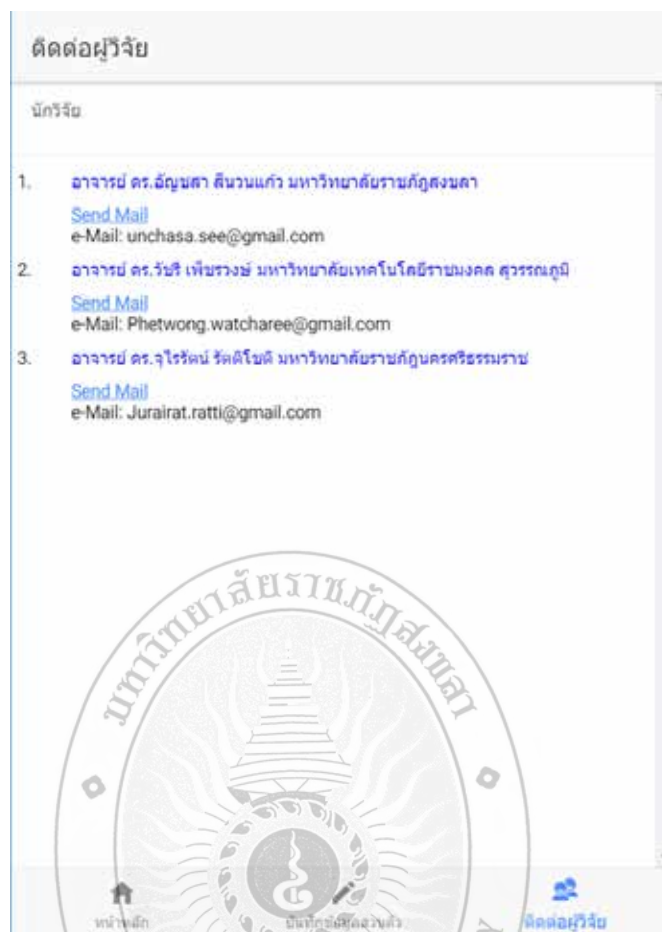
ติดต่อผู้วิจัย

นักวิจัย

1. อาจารย์ ดร.อัญชสา สีนวนแก้ว มหาวิทยาลัยราชภัฏสงขลา
Send Mail
e-Mail: unchasa.see@gmail.com

2. อาจารย์ ดร.วัชรี เพ็ชรวงษ์ มหาวิทยาลัยเทคโนโลยีราชมงคล สุวรรณภูมิ
Send Mail
e-Mail: Phetwong.watcharee@gmail.com

3. อาจารย์ ดร.จุไรรัตน์ รัตติโชติ มหาวิทยาลัยราชภัฏนครศรีธรรมราช
Send Mail
e-Mail: Jurairat.ratti@gmail.com

มหาวิทยาลัยราชภัฏสงขลา

หน้าหลัก
บันทึกข้อมูลส่วนตัว
ติดต่อผู้วิจัย